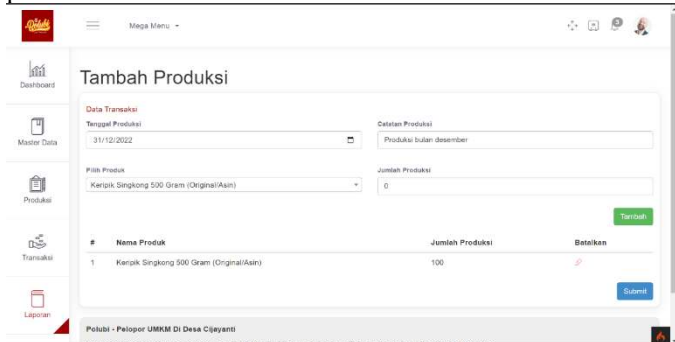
Polubi

Mega Menu

Dashboard

Master Data

Produksi

Transaksi

Laporan

Tambah Produksi

Data Transaksi

Tanggal Produksi

31/12/2022

Catatan Produksi

Produksi bulan desember

Pilih Produk

Keripik Singkong 500 Gram (Original/Asin)

Jumlah Produksi

0

Tambah

| # | Nama Produk | Jumlah Produksi | Batalkan |
|---|---|---|---|
| 1 | Keripik Singkong 500 Gram (Original/Asin) | 100 | |

Submit

Polubi - Pelopor UMKM Di Desa Cijayanti